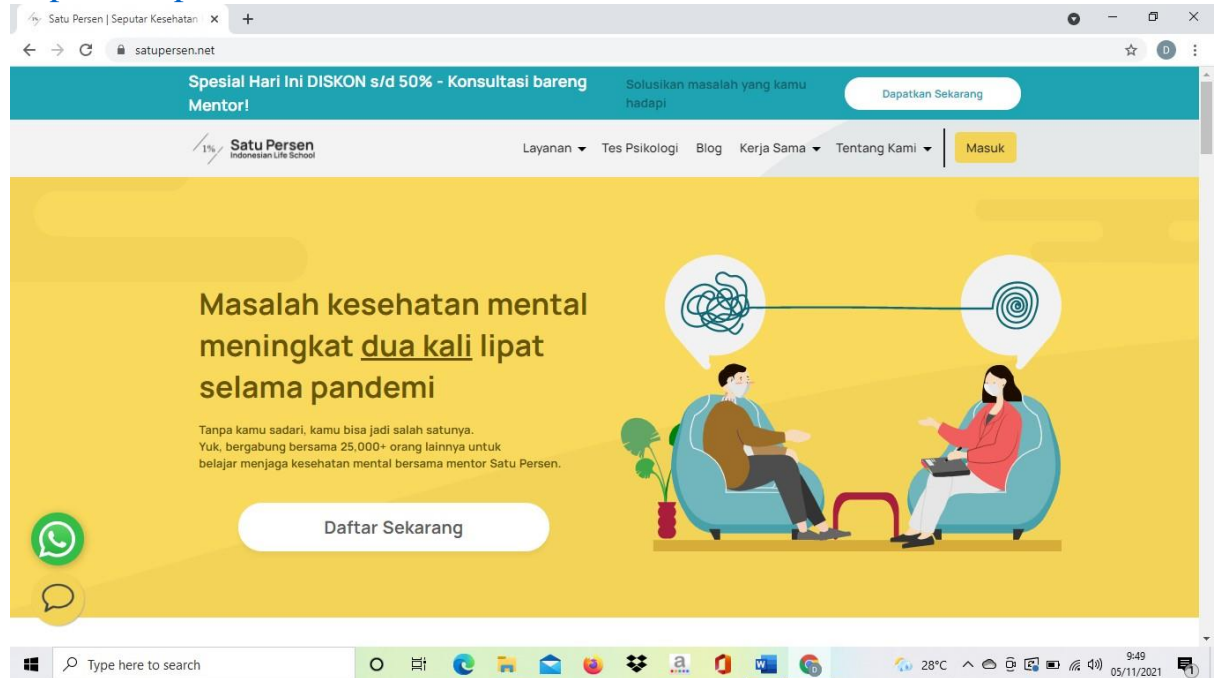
Satu Persen | Seputar Kesehatan

satupersen.net

D

Spesial Hari Ini DISKON s/d 50% - Konsultasi bareng Mentor!

Solusikan masalah yang kamu hadapi

Dapatkan Sekarang

1% Satu Persen Indonesian Life School

Layanan Tes Psikologi Blog Kerja Sama Tentang Kami Masuk

Masalah kesehatan mental meningkat dua kali lipat selama pandemi

Tanpa kamu sadari, kamu bisa jadi salah satunya. Yuk, bergabung bersama 25,000+ orang lainnya untuk belajar menjaga kesehatan mental bersama mentor Satu Persen.

Daftar Sekarang

Type here to search

28°C

9:49
05/11/2021